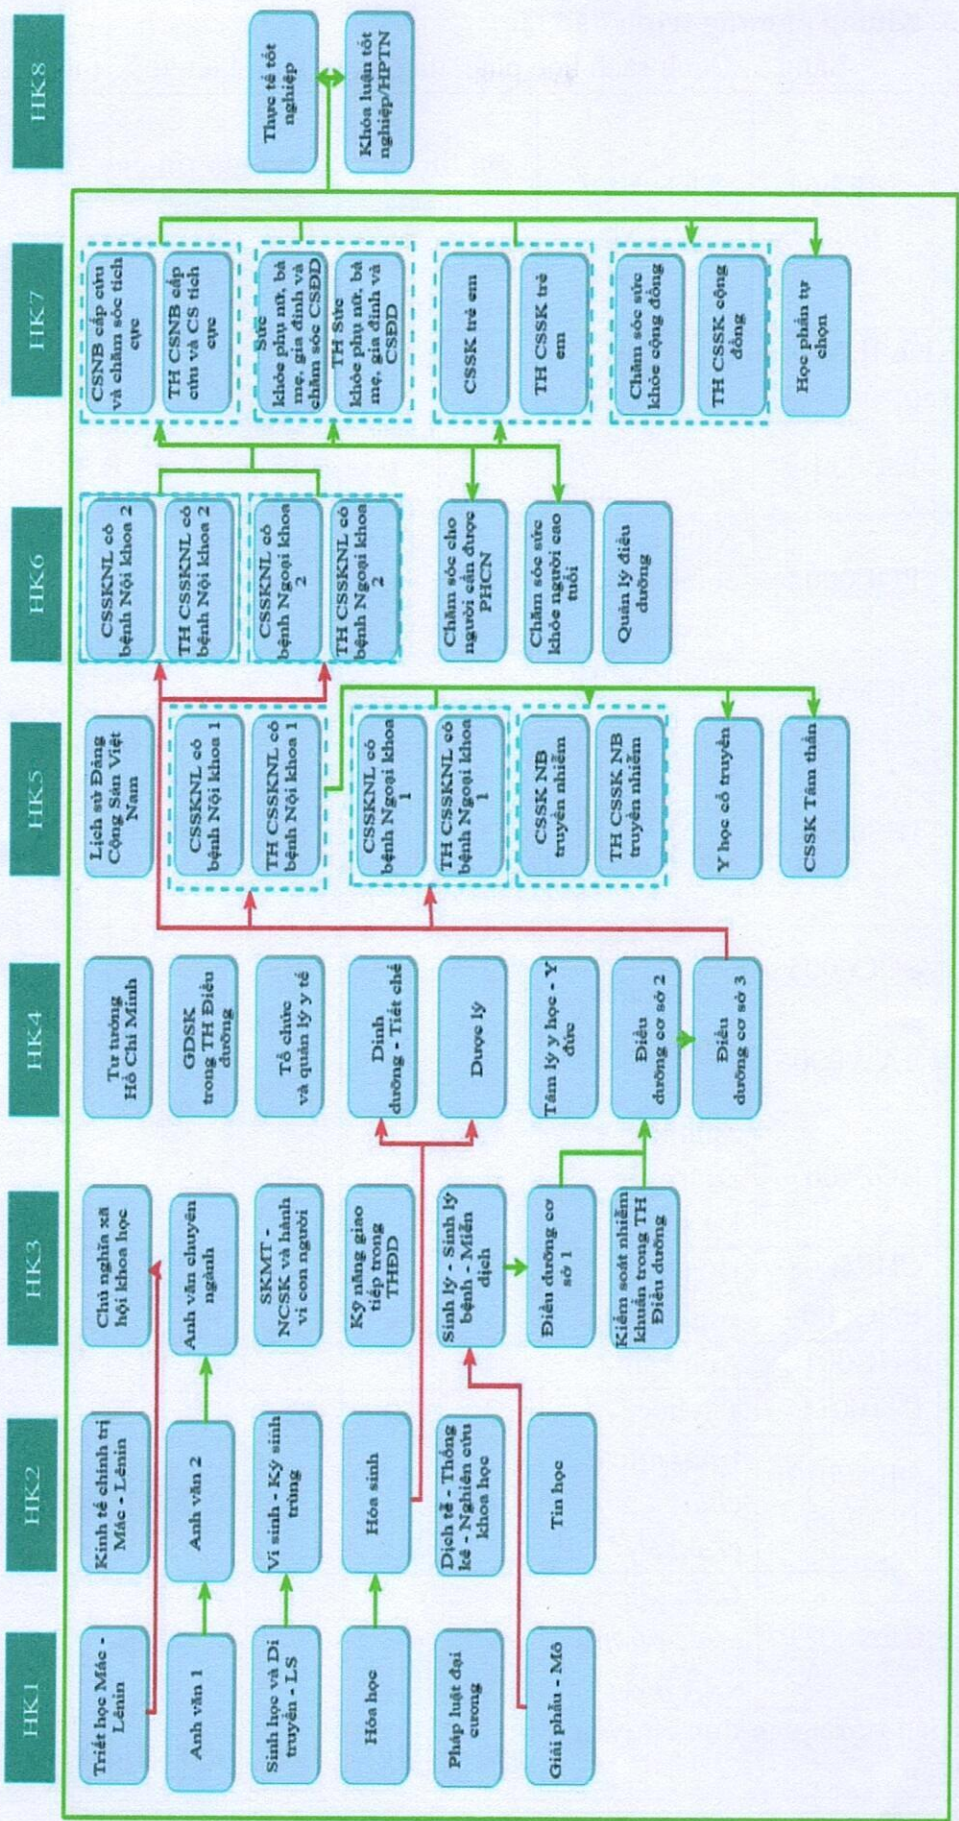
HK1

Triết học Mác - Lênin

Anh văn 1

Sinh học và Di truyền - LS

Hóa học

Pháp luật đại cương

Giải phẫu - Mô

HK2

Kinh tế chính trị Mác - Lênin

Anh văn 2

Vi sinh - Ký sinh trùng

Hóa sinh

Dịch tễ - Thống kê - Nghiên cứu khoa học

Tin học

HK3

Chủ nghĩa xã hội khoa học

Anh văn chuyên ngành

SKMT - NCSK và hành vi con người

Kỹ năng giao tiếp trong THĐD

Sinh lý - Sinh lý bệnh - Miễn dịch

Điều dưỡng cơ sở 1

Kiểm soát nhiễm khuẩn trong TH Điều dưỡng

HK4

Tư tưởng Hồ Chí Minh

GDSK trong TH Điều dưỡng

Tổ chức và quản lý y tế

Dinh dưỡng - Tiết chế

Dược lý

Tâm lý y học - Y đức

Điều dưỡng cơ sở 2

Điều dưỡng cơ sở 3

HK5

Lịch sử Đảng Cộng Sản Việt Nam

CSSKNL có bệnh Nội khoa 1

TH CSSKNL có bệnh Nội khoa 1

CSSKNL có bệnh Ngoại khoa 1

TH CSSKNL có bệnh Ngoại khoa 1

CSSK NB truyền nhiễm

TH CSSK NB truyền nhiễm

Y học cổ truyền

CSSK Tâm thần

HK6

CSSKNL có bệnh Nội khoa 2

TH CSSKNL có bệnh Nội khoa 2

CSSKNL có bệnh Ngoại khoa 2

TH CSSKNL có bệnh Ngoại khoa 2

Chăm sóc cho người cần được PHCN

Chăm sóc sức khỏe người cao tuổi

Quản lý điều dưỡng

HK7

CSNB cấp cứu và chăm sóc tích cực

TH CSNB cấp cứu và CS tích cực

Sức khỏe phụ nữ, bà mẹ, gia đình và chăm sóc CSĐD

TH Sức khỏe phụ nữ, bà mẹ, gia đình và CSĐD

CSSK trẻ em

TH CSSK trẻ em

Chăm sóc sức khỏe cộng đồng

TH CSSK cộng đồng

Học phần tự chọn

HK8

Thực tế tốt nghiệp

Khóa luận tốt nghiệp/HPTN